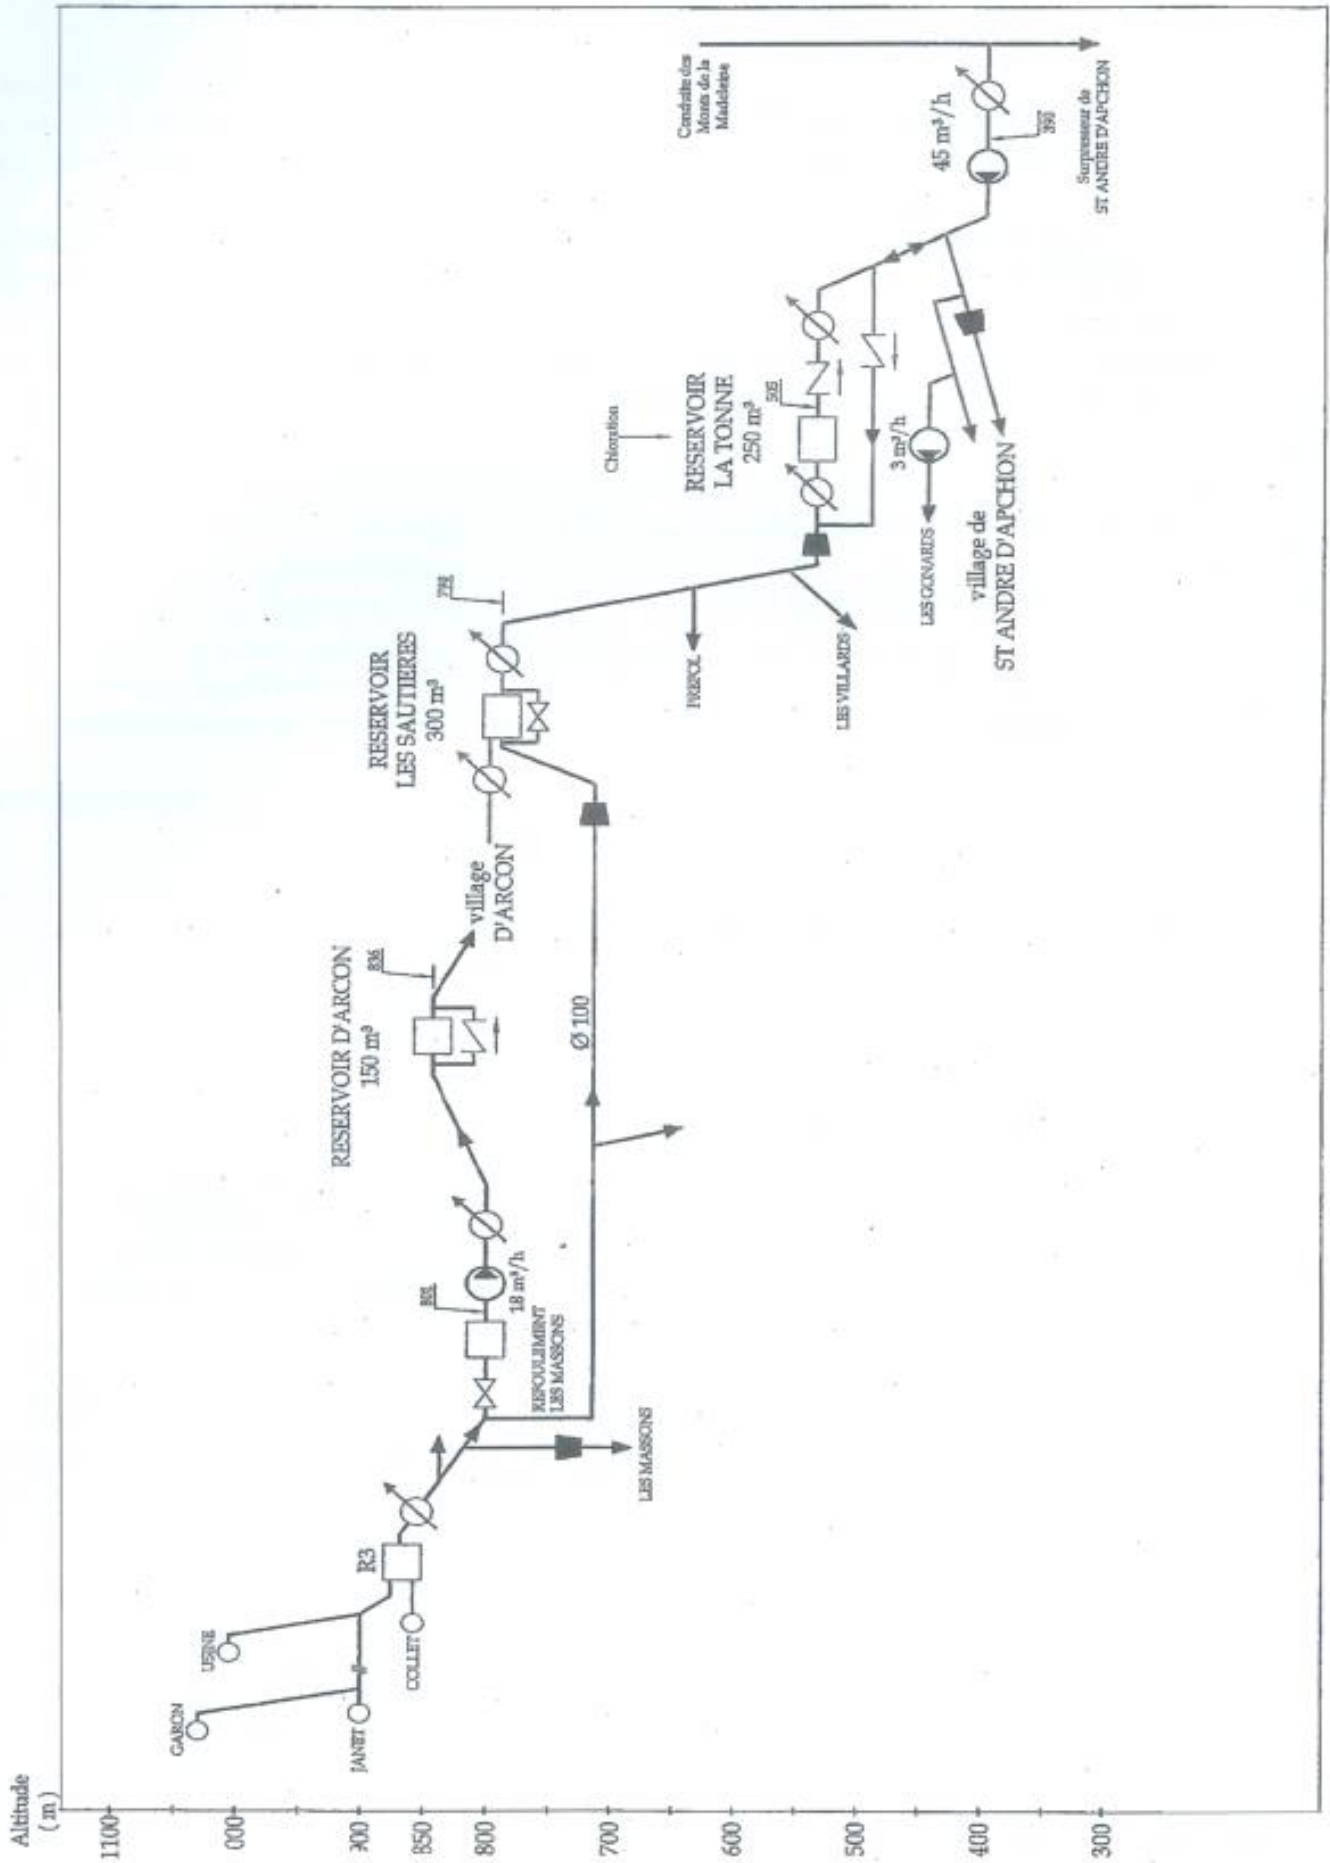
Altitude
(m)

1100
000
300
850
800
700
600
500
400
300

GARON
JANET
USINE
COLLET
R3
LES MASSONS
REFOULEMENT
LES MASSONS
881
18 m³/h
RESERVOIR D'ARCON
150 m³
836
village
D'ARCON
Ø 100
RESERVOIR
LES SAUTIERES
300 m³
778
PREPOL
LES VILLARDS
Chloration
RESERVOIR
LA TONNE
250 m³
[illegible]
3 m³/h
LES GONARDS
village de
ST ANDRE D'APCHON
45 m³/h
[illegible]
Surpresseur de
ST ANDRE D'APCHON
Conduite des
Monts de la
Madeleine